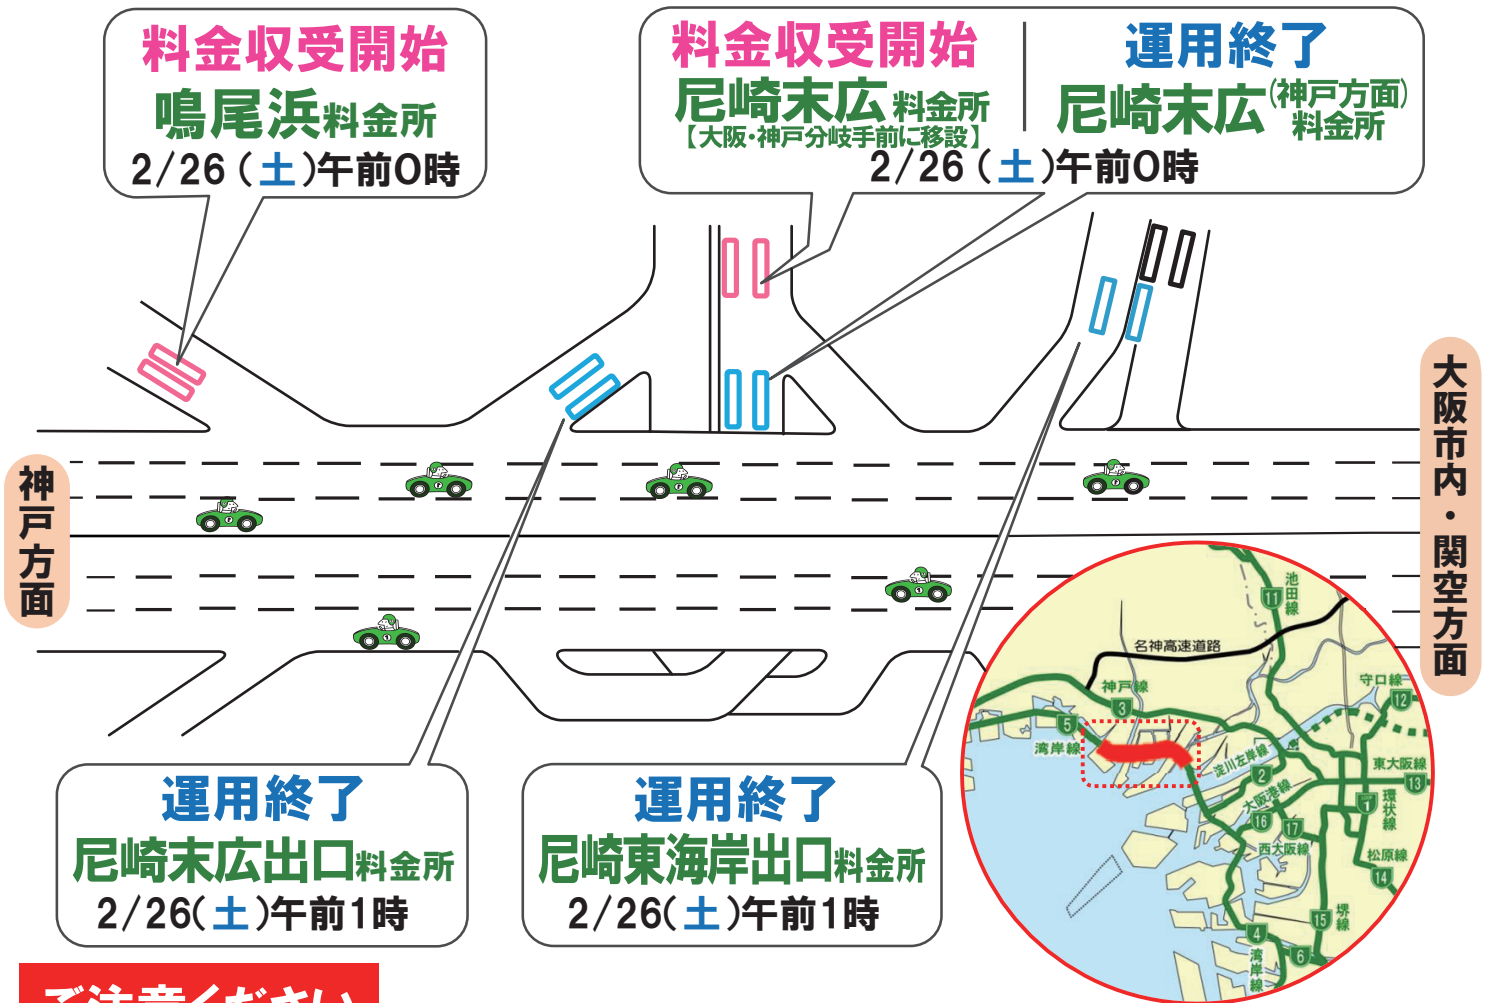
料金収受開始
鳴尾浜料金所
2/26（土）午前0時

料金収受開始
尼崎末広料金所
【大阪・神戸分岐手前に移設】

運用終了
尼崎末広（神戸方面）料金所

2/26（土）午前0時

神戸方面

大阪市内・関空方面

池田線
11
名神高速道路
神戸線
3
守口線
12
5
湾岸線
淀川左岸線
2
東大阪線
13
大阪港線
1
16
17
環状線
西大阪線
松原線
14
15
堺線
4
湾岸線
6

運用終了
尼崎末広出口料金所
2/26(土)午前1時

運用終了
尼崎東海岸出口料金所
2/26(土)午前1時

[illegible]